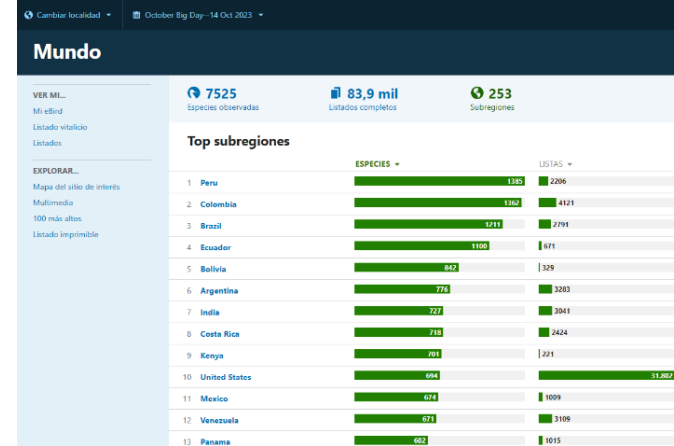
Cambiar localidad ▾ October Big Day—14 Oct 2023 ▾

Mundo

VER MI...
Mi eBird
Listado vitalicio
Listados

EXPLORAR...
Mapa del sitio de interés
Multimedia
100 más altos
Listado imprimible

7525
Especies observadas

83,9 mil
Listados completos

253
Subregiones

Top subregiones

| | | ESPECIES ▾ | LISTAS ▾ |
|---|---|---|---|
| 1 | Peru | 1385 | 2206 |
| 2 | Colombia | 1362 | 4121 |
| 3 | Brazil | 1211 | 2791 |
| 4 | Ecuador | 1100 | 671 |
| 5 | Bolivia | 842 | 329 |
| 6 | Argentina | 776 | 3283 |
| 7 | India | 727 | 3041 |
| 8 | Costa Rica | 718 | 2424 |
| 9 | Kenya | 701 | 221 |
| 10 | United States | 694 | 31.807 |
| 11 | Mexico | 674 | 1009 |
| 12 | Venezuela | 671 | 3109 |
| 13 | Panama | 602 | 1015 |